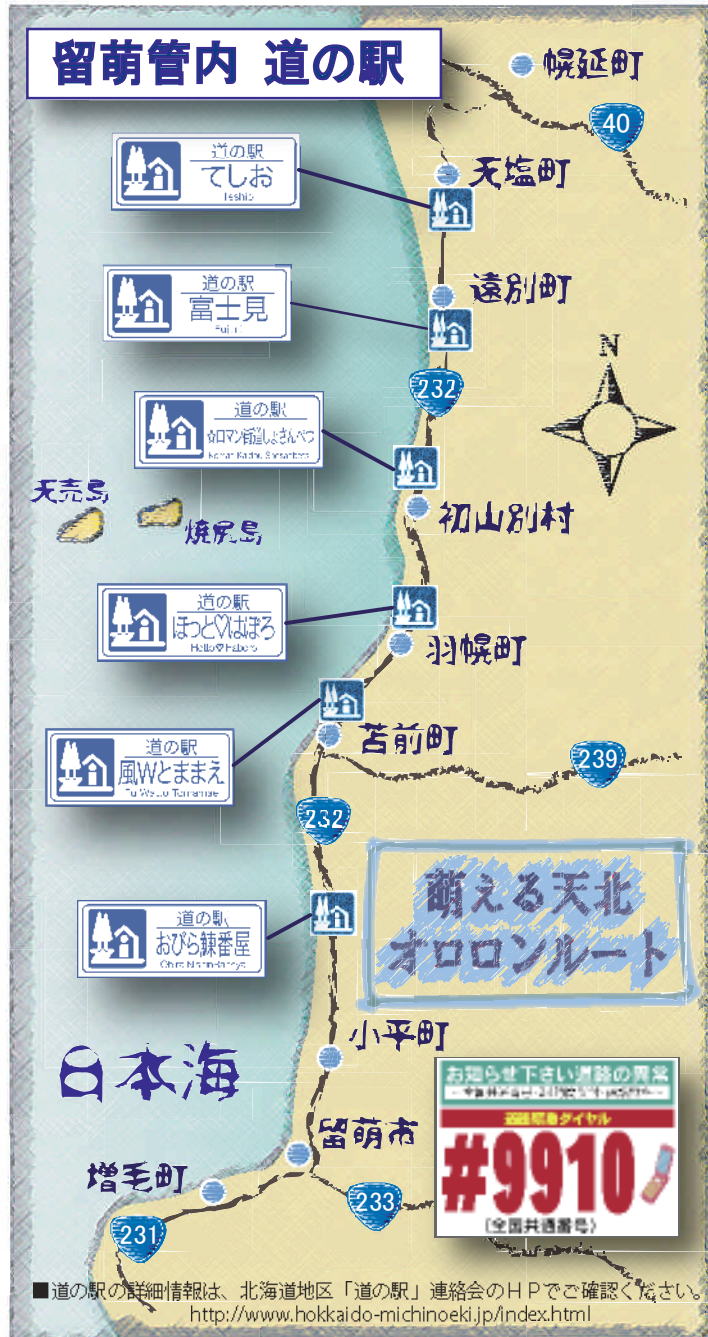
留萌管内　道の駅

幌延町

40

天塩町

道の駅
てしお
Teshio

遠別町

道の駅
富士見
Fujimi

232

N

道の駅
☆ロマン街道しょさんべつ
Roman Kaido Shosanbetsu

天売島

焼尻島

初山別村

道の駅
ほっと♡はぼろ
Hotto♡Haboro

羽幌町

苫前町

道の駅
風Wとままえ
Fu W Tomamae

239

232

萌える天北
オロロンルート

道の駅
おびら鰊番屋
Obira Nishinbanya

小平町

日本海

お知らせ下さい道路の異常
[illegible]
道路緊急ダイヤル
#9910
（全国共通番号）

留萌市

増毛町

233

231

■道の駅の詳細情報は、北海道地区「道の駅」連絡会のＨＰでご確認ください。
http://www.hokkaido-michinoeki.jp/index.html